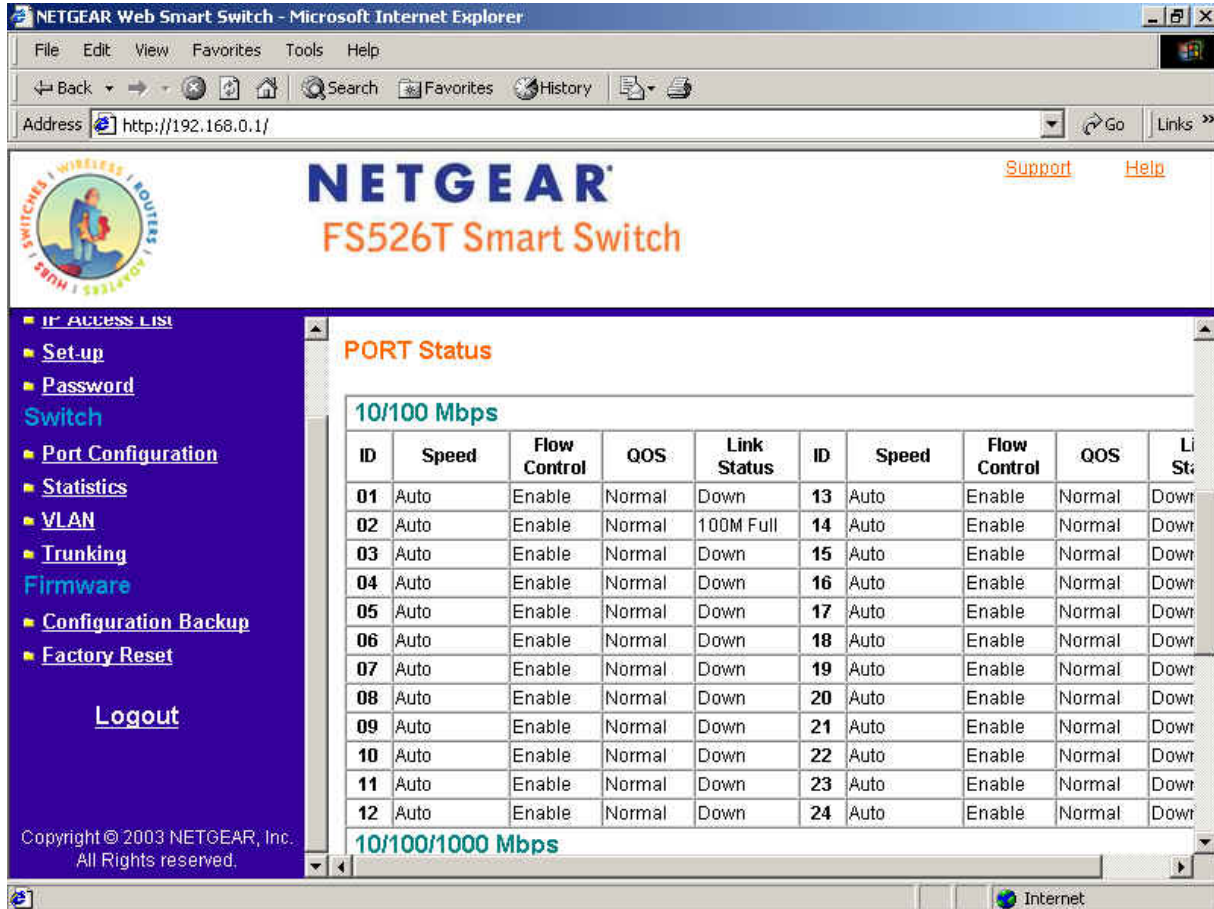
NETGEAR Web Smart Switch - Microsoft Internet Explorer

File Edit View Favorites Tools Help

Back Search Favorites History

Address http://192.168.0.1/ Go Links »

WIRELESS ROUTERS ADAPTERS HUBS SWITCHES

NETGEAR
FS526T Smart Switch

Support Help

IP Access List
Set-up
Password
Switch
Port Configuration
Statistics
VLAN
Trunking
Firmware
Configuration Backup
Factory Reset

Logout

Copyright © 2003 NETGEAR, Inc. All Rights reserved.

PORT Status

10/100 Mbps

| ID | Speed | Flow Control | QOS | Link Status | ID | Speed | Flow Control | QOS | Li St |
|---|---|---|---|---|---|---|---|---|---|
| 01 | Auto | Enable | Normal | Down | 13 | Auto | Enable | Normal | Dowr |
| 02 | Auto | Enable | Normal | 100M Full | 14 | Auto | Enable | Normal | Dowr |
| 03 | Auto | Enable | Normal | Down | 15 | Auto | Enable | Normal | Dowr |
| 04 | Auto | Enable | Normal | Down | 16 | Auto | Enable | Normal | Dowr |
| 05 | Auto | Enable | Normal | Down | 17 | Auto | Enable | Normal | Dowr |
| 06 | Auto | Enable | Normal | Down | 18 | Auto | Enable | Normal | Dowr |
| 07 | Auto | Enable | Normal | Down | 19 | Auto | Enable | Normal | Dowr |
| 08 | Auto | Enable | Normal | Down | 20 | Auto | Enable | Normal | Dowr |
| 09 | Auto | Enable | Normal | Down | 21 | Auto | Enable | Normal | Dowr |
| 10 | Auto | Enable | Normal | Down | 22 | Auto | Enable | Normal | Dowr |
| 11 | Auto | Enable | Normal | Down | 23 | Auto | Enable | Normal | Dowr |
| 12 | Auto | Enable | Normal | Down | 24 | Auto | Enable | Normal | Dowr |

10/100/1000 Mbps

Internet